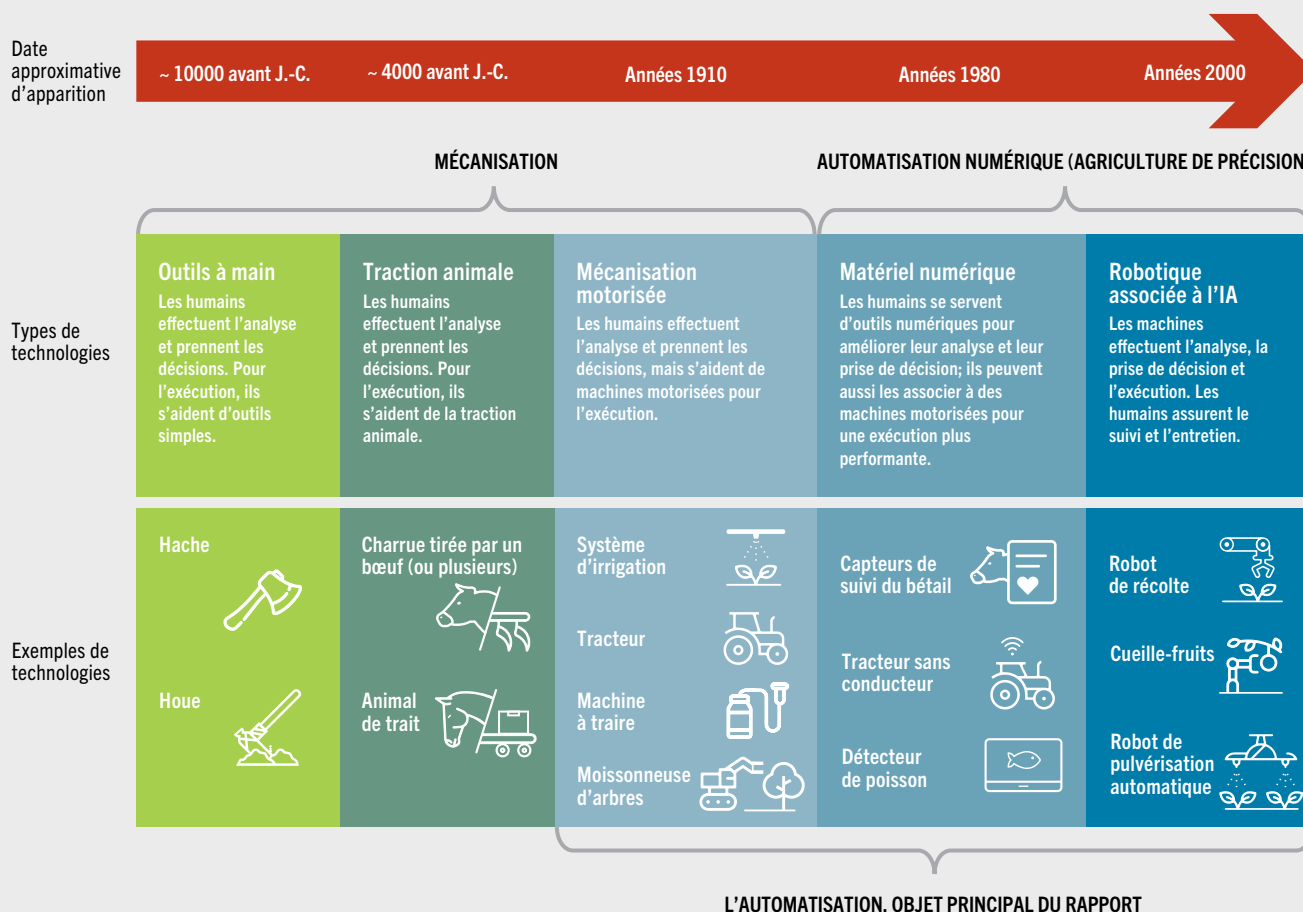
Date approximative d'apparition

~ 10000 avant J.-C.

~ 4000 avant J.-C.

Années 1910

Années 1980

Années 2000

MÉCANISATION

AUTOMATISATION NUMÉRIQUE (AGRICULTURE DE PRÉCISION

Types de technologies

Outils à main
Les humains effectuent l'analyse et prennent les décisions. Pour l'exécution, ils s'aident d'outils simples.

Traction animale
Les humains effectuent l'analyse et prennent les décisions. Pour l'exécution, ils s'aident de la traction animale.

Mécanisation motorisée
Les humains effectuent l'analyse et prennent les décisions, mais s'aident de machines motorisées pour l'exécution.

Matériel numérique
Les humains se servent d'outils numériques pour améliorer leur analyse et leur prise de décision; ils peuvent aussi les associer à des machines motorisées pour une exécution plus performante.

Robotique associée à l'IA
Les machines effectuent l'analyse, la prise de décision et l'exécution. Les humains assurent le suivi et l'entretien.

Exemples de technologies

Hache

Houe

Charrue tirée par un bœuf (ou plusieurs)

Animal de trait

Système d'irrigation

Tracteur

Machine à traire

Moissonneuse d'arbres

Capteurs de suivi du bétail

Tracteur sans conducteur

Détecteur de poisson

Robot de récolte

Cueille-fruits

Robot de pulvérisation automatique

L'AUTOMATISATION, OBJET PRINCIPAL DU RAPPORT